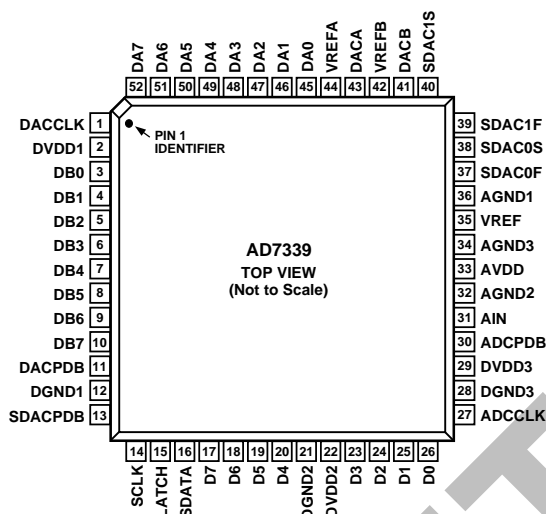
DA7 52
DA6 51
DA5 50
DA4 49
DA3 48
DA2 47
DA1 46
DA0 45
VREFA 44
DACA 43
VREFB 42
DACB 41
SDAC1S 40

DACCLK 1
DVDD1 2
DB0 3
DB1 4
DB2 5
DB3 6
DB4 7
DB5 8
DB6 9
DB7 10
DACPDB 11
DGND1 12
SDACPDB 13

PIN 1 IDENTIFIER

AD7339
TOP VIEW
(Not to Scale)

39 SDAC1F
38 SDAC0S
37 SDAC0F
36 AGND1
35 VREF
34 AGND3
33 AVDD
32 AGND2
31 AIN
30 ADCPDB
29 DVDD3
28 DGND3
27 ADCCLK

14 SCLK
15 LATCH
16 SDATA
17 D7
18 D6
19 D5
20 D4
21 DGND2
22 DVDD2
23 D3
24 D2
25 D1
26 D0